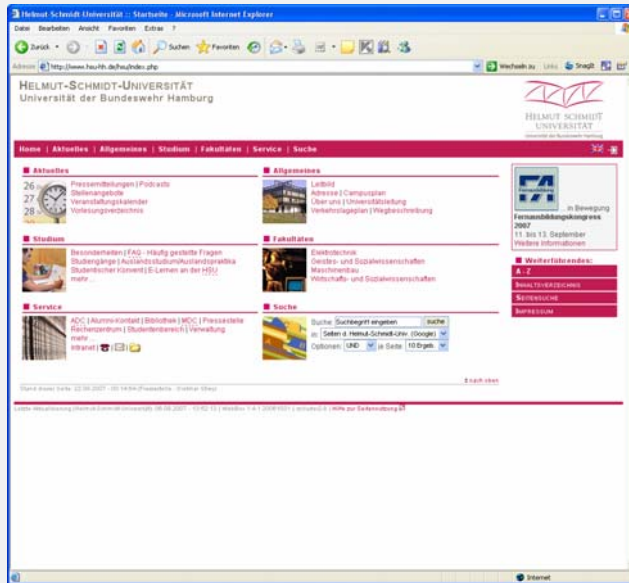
Helmut Schmidt Universität :: Startseite - Microsoft Internet Explorer

Datei Bearbeiten Ansicht Favoriten Extras ?

Zurück Suchen Favoriten

Adresse http://www.hsu-hh.de/hsu/index.php Wechseln zu Links SnagIt

HELMUT-SCHMIDT-UNIVERSITÄT
Universität der Bundeswehr Hamburg

HELMUT SCHMIDT UNIVERSITÄT

Home | Aktuelles | Allgemeines | Studium | Fakultäten | Service | Suche

Aktuelles
Pressemitteilungen | Podcasts
Stellenangebote
Veranstaltungskalender
Vorlesungsverzeichnis

Allgemeines
Leitbild
Adresse | Campusplan
Über uns | Universitätsleitung
Verkehrslageplan | Wegbeschreibung

... in Bewegung
Fernausbildungskongress 2007
11. bis 13. September
Weitere Informationen

Studium
Besonderheiten | FAQ - Häufig gestellte Fragen
Studiengänge | Auslandsstudium/Auslandspraktika
Studentischer Konvent | E-Lernen an der HSU
mehr...

Fakultäten
Elektrotechnik
Geistes- und Sozialwissenschaften
Maschinenbau
Wirtschafts- und Sozialwissenschaften

Weiterführendes:
A - Z
Inhaltsverzeichnis
Seitensuche
Impressum

Service
ADC | Alumni-Kontakt | Bibliothek | MDC | Pressestelle
Rechenzentrum | Studentenbereich | Verwaltung
mehr...
Intranet |

Suche
Suche Suchbegriff eingeben suche
in Seiten d. Helmut-Schmidt-Univ. (Google)
Optionen UND je Seite 10 Ergeb.

Stand dieser Seite: 22.08.2007 - 00:14:04 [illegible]

nach oben

Letzte Aktualisierung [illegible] | Hilfe zur Seitennutzung

Internet